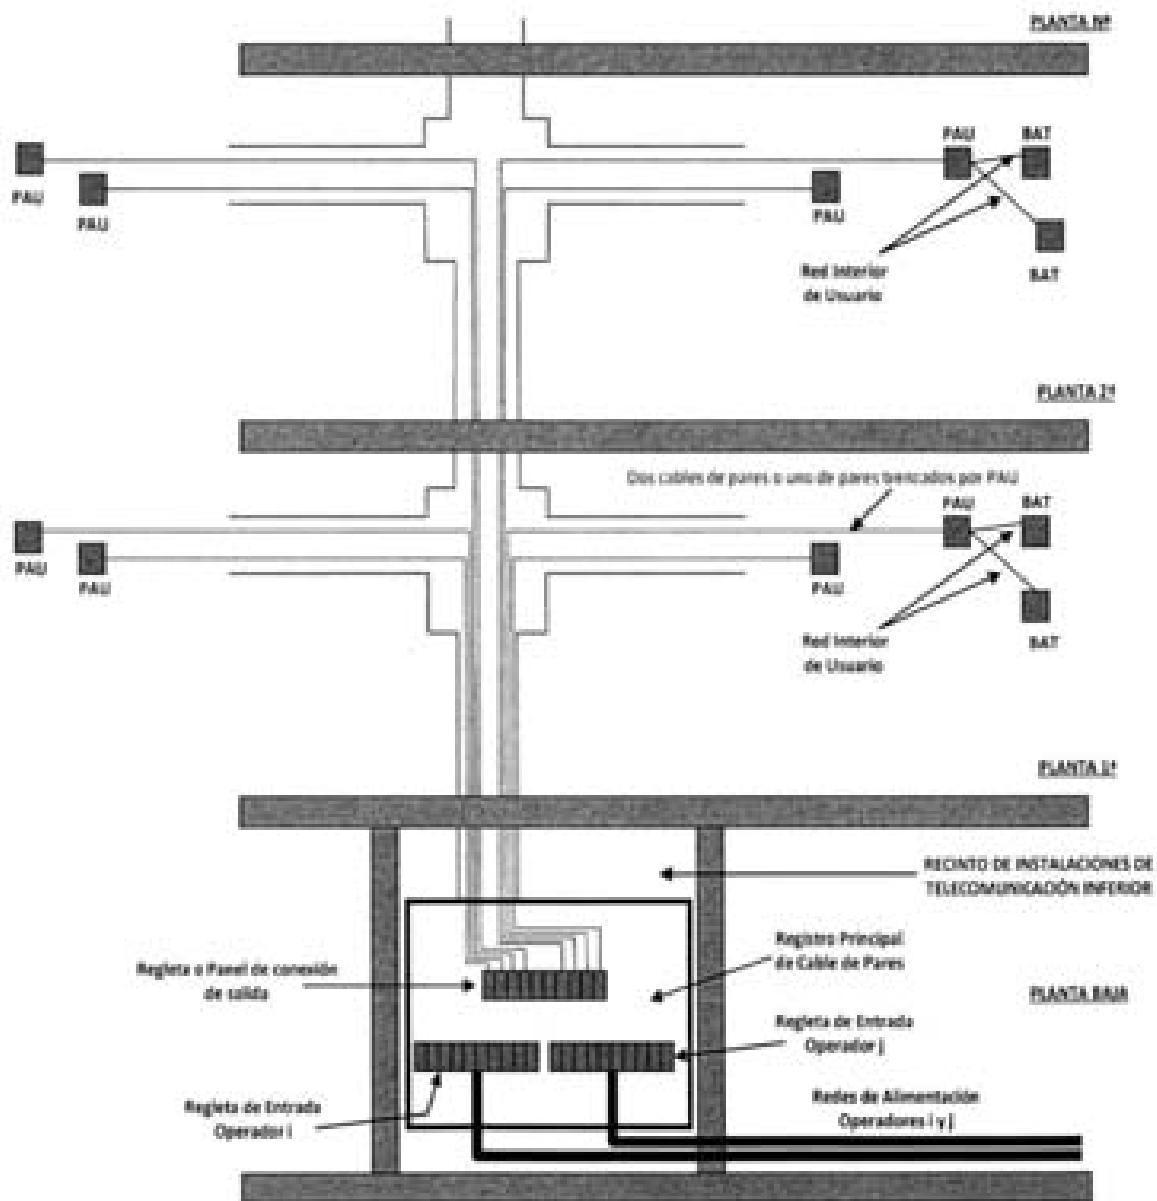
PLANTA Nª

PAU

PAU

PAU

PAU

BAT

BAT

Red Interior de Usuario

PLANTA 2ª

Dos cables de pares o uno de pares trenzados por PAU

PAU

PAU

PAU

PAU

BAT

BAT

Red Interior de Usuario

PLANTA 1ª

RECINTO DE INSTALACIONES DE TELECOMUNICACIÓN INFERIOR

Regleta o Panel de conexión de salida

Registro Principal de Cable de Pares

PLANTA BAJA

Regleta de Entrada Operador j

Regleta de Entrada Operador i

Redes de Alimentación Operadores i y j